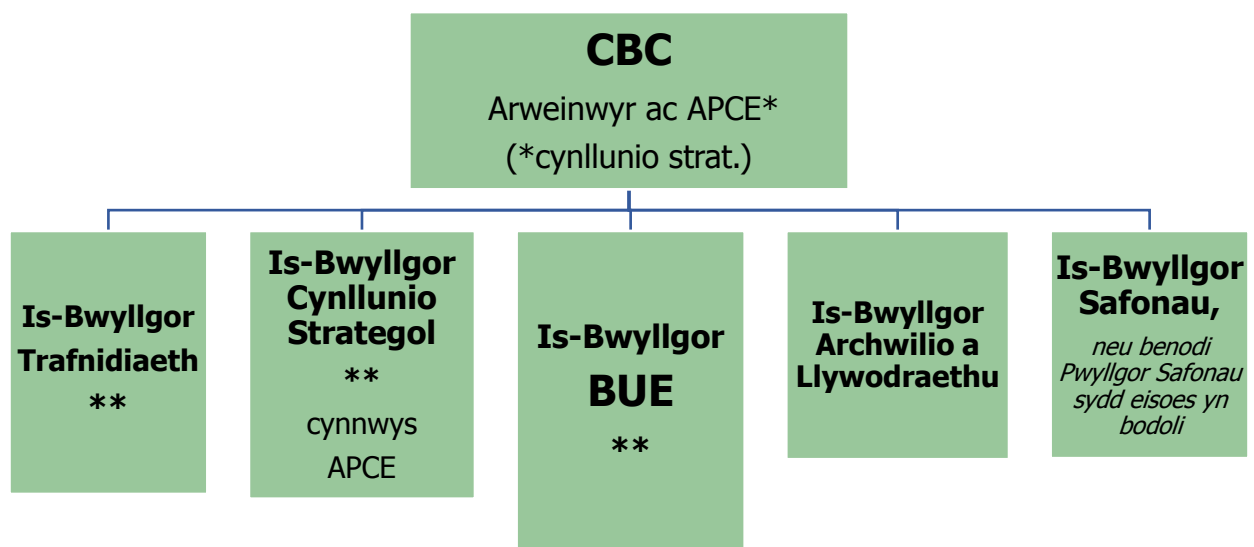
CBC
Arweinwyr ac APCE*
(*cynllunio strat.)

Is-Bwyllgor Trafnidiaeth
**

Is-Bwyllgor Cynllunio Strategol
**
cynnwys APCE

Is-Bwyllgor BUE
**

Is-Bwyllgor Archwilio a Llywodraethu

Is-Bwyllgor Safonau,
neu benodi Pwyllgor Safonau sydd eisoes yn bodoli